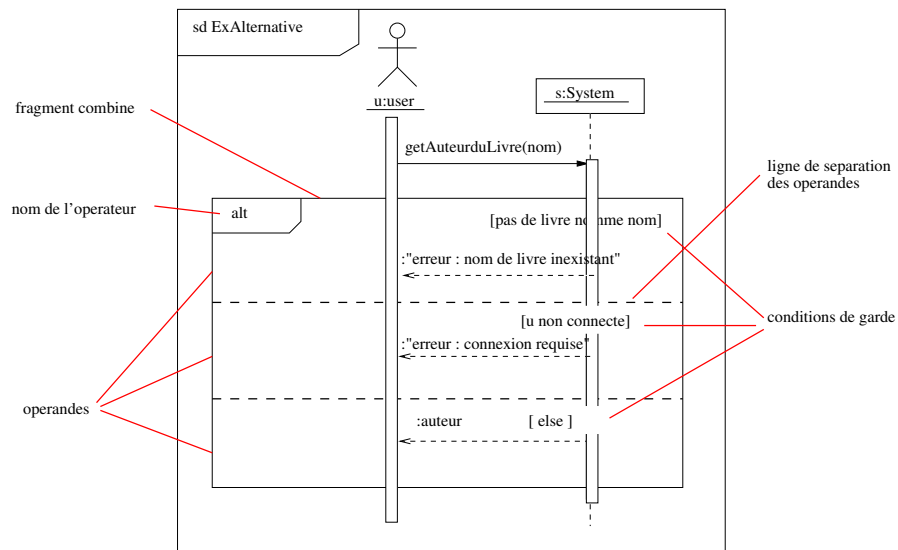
sd ExAlternative

u:user

s:System

fragment combine

getAuteurduLivre(nom)

ligne de separation des operandes

nom de l'operateur

alt

[pas de livre nomme nom]

:"erreur : nom de livre inexistant"

[u non connecte]

conditions de garde

:"erreur : connexion requise"

operandes

:auteur

[ else ]